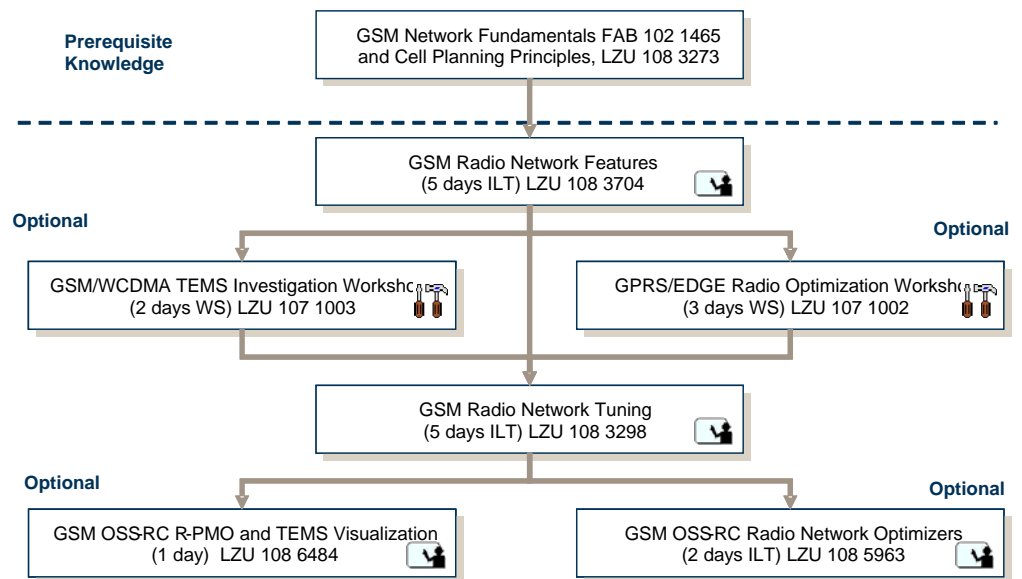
Prerequisite Knowledge

GSM Network Fundamentals FAB 102 1465 and Cell Planning Principles, LZU 108 3273

GSM Radio Network Features (5 days ILT) LZU 108 3704

Optional

Optional

GSM/WCDMA TEMS Investigation Worksho (2 days WS) LZU 107 1003

GPRS/EDGE Radio Optimization Worksho (3 days WS) LZU 107 1002

GSM Radio Network Tuning (5 days ILT) LZU 108 3298

Optional

Optional

GSM OSS-RC R-PMO and TEMS Visualization (1 day) LZU 108 6484

GSM OSS-RC Radio Network Optimizers (2 days ILT) LZU 108 5963